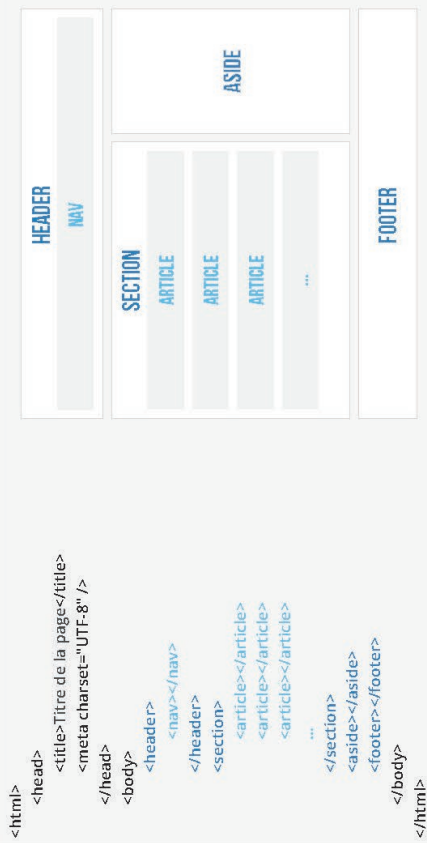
<html>
<head>
<title>Titre de la page</title>
<meta charset="UTF-8" />
</head>
<body>
<header>
<nav></nav>
</header>
<section>
<article></article>
<article></article>
<article></article>
...
</section>
<aside></aside>
<footer></footer>
</body>
</html>

HEADER
NAV
ASIDE
SECTION
ARTICLE
ARTICLE
ARTICLE
...
FOOTER